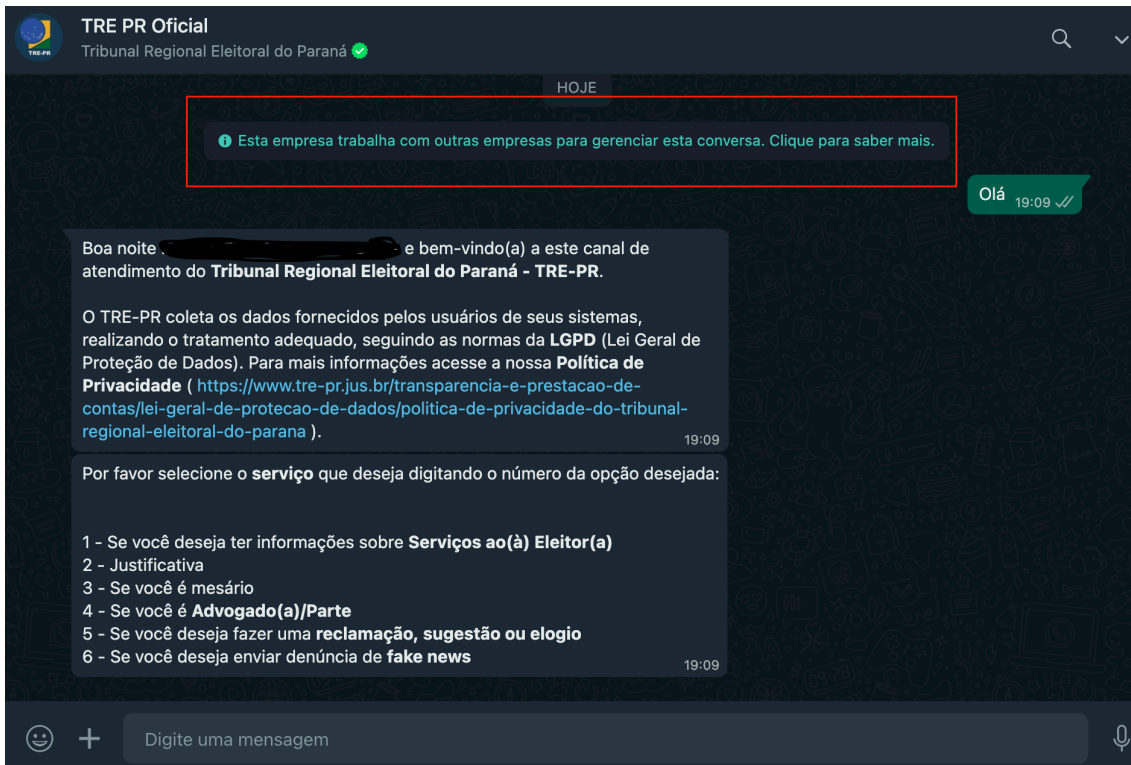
TRE-PR

TRE PR Oficial
Tribunal Regional Eleitoral do Paraná

HOJE

Esta empresa trabalha com outras empresas para gerenciar esta conversa. Clique para saber mais.

Olá 19:09

Boa noite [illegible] e bem-vindo(a) a este canal de atendimento do Tribunal Regional Eleitoral do Paraná - TRE-PR.

O TRE-PR coleta os dados fornecidos pelos usuários de seus sistemas, realizando o tratamento adequado, seguindo as normas da LGPD (Lei Geral de Proteção de Dados). Para mais informações acesse a nossa Política de Privacidade ( https://www.tre-pr.jus.br/transparencia-e-prestacao-de-contas/lei-geral-de-protecao-de-dados/politica-de-privacidade-do-tribunal-regional-eleitoral-do-parana ). 19:09

Por favor selecione o serviço que deseja digitando o número da opção desejada:

1 - Se você deseja ter informações sobre Serviços ao(à) Eleitor(a)
2 - Justificativa
3 - Se você é mesário
4 - Se você é Advogado(a)/Parte
5 - Se você deseja fazer uma reclamação, sugestão ou elogio
6 - Se você deseja enviar denúncia de fake news 19:09

Digite uma mensagem